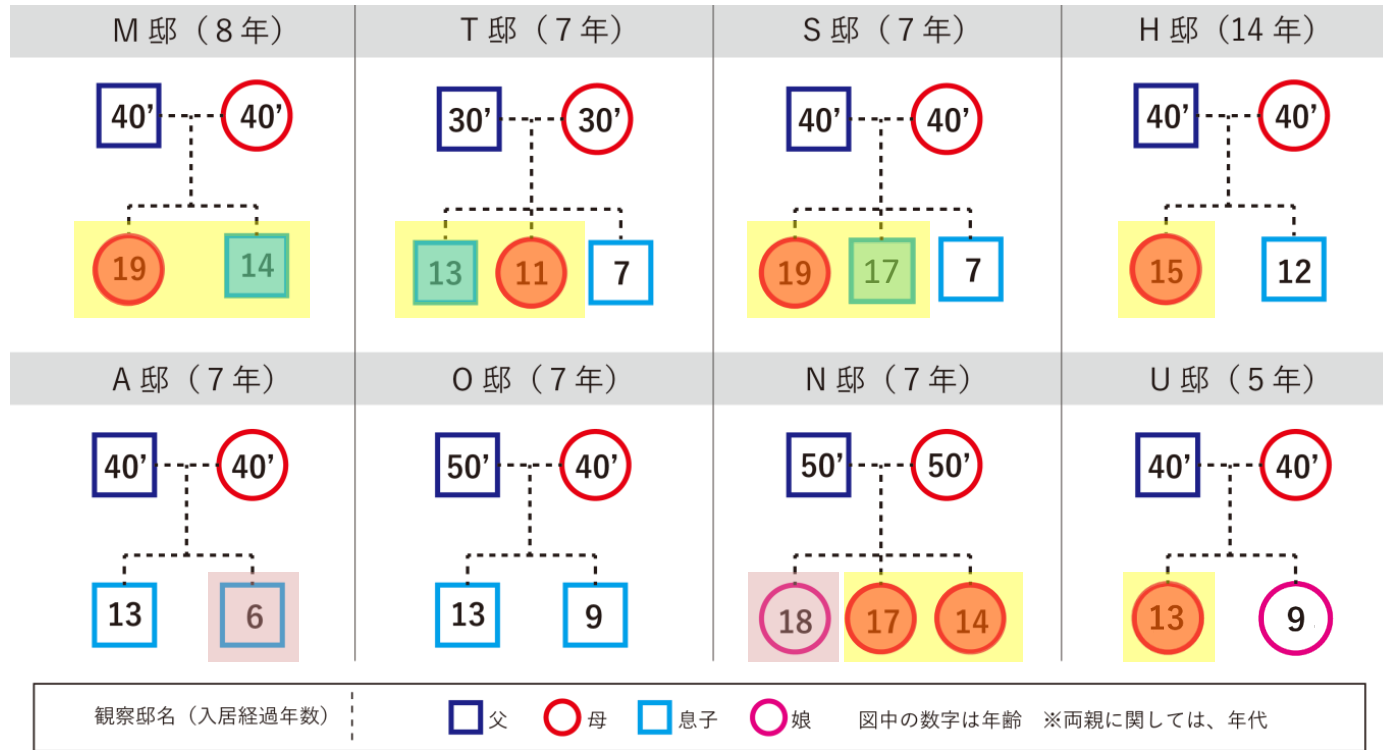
M 邸（8 年）

40’ 40’

19 14

T 邸（7 年）

30’ 30’

13 11 7

S 邸（7 年）

40’ 40’

19 17 7

H 邸（14 年）

40’ 40’

15 12

A 邸（7 年）

40’ 40’

13 6

O 邸（7 年）

50’ 40’

13 9

N 邸（7 年）

50’ 50’

18 17 14

U 邸（5 年）

40’ 40’

13 9

観察邸名（入居経過年数） 父 母 息子 娘 図中の数字は年齢 ※両親に関しては、年代